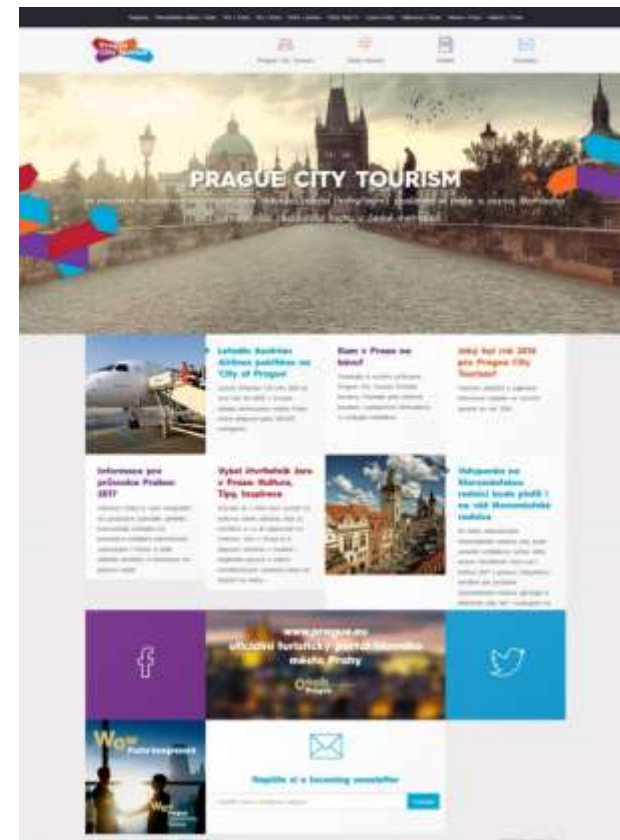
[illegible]

Prague City Tourism

PRAGUE CITY TOURISM

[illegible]

Letadlo Austrian Airlines pokřtěno na 'City of Prague'

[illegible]

Dům v Praze na básni!

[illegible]

Jaký byl rok 2016 pro Prague City Tourism?

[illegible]

Informace pro průvodce Prahou 2017

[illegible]

Výběr únorových akcí v Praze: Kultura, Tipy, Inspirace

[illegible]

Vstupenky na Staroměstskou radniční budu platit i na věž Staroměstské radnice

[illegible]

www.prague.eu
oficiální turistický portál hlavního města Prahy

Wow Praha

Napište si o incoming newsletter

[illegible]